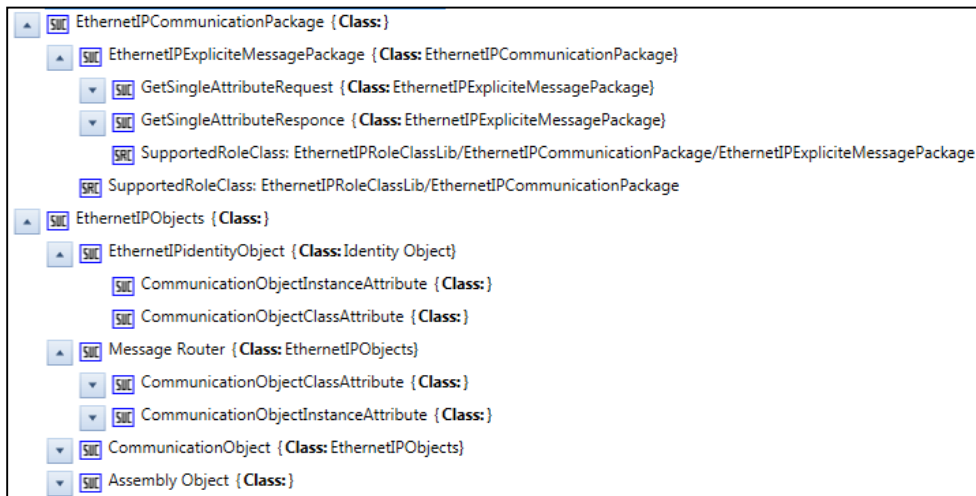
SUC EthernetIPCommunicationPackage {**Class:**}
SUC EthernetIPExpliciteMessagePackage {**Class:** EthernetIPCommunicationPackage}
SUC GetSingleAttributeRequest {**Class:** EthernetIPExpliciteMessagePackage}
SUC GetSingleAttributeResponce {**Class:** EthernetIPExpliciteMessagePackage}
SRC SupportedRoleClass: EthernetIPRoleClassLib/EthernetIPCommunicationPackage/EthernetIPExpliciteMessagePackage
SRC SupportedRoleClass: EthernetIPRoleClassLib/EthernetIPCommunicationPackage
SUC EthernetIPObjects {**Class:**}
SUC EthernetIPidentityObject {**Class:** Identity Object}
SUC CommunicationObjectInstanceAttribute {**Class:**}
SUC CommunicationObjectClassAttribute {**Class:**}
SUC Message Router {**Class:** EthernetIPObjects}
SUC CommunicationObjectClassAttribute {**Class:**}
SUC CommunicationObjectInstanceAttribute {**Class:**}
SUC CommunicationObject {**Class:** EthernetIPObjects}
SUC Assembly Object {**Class:**}